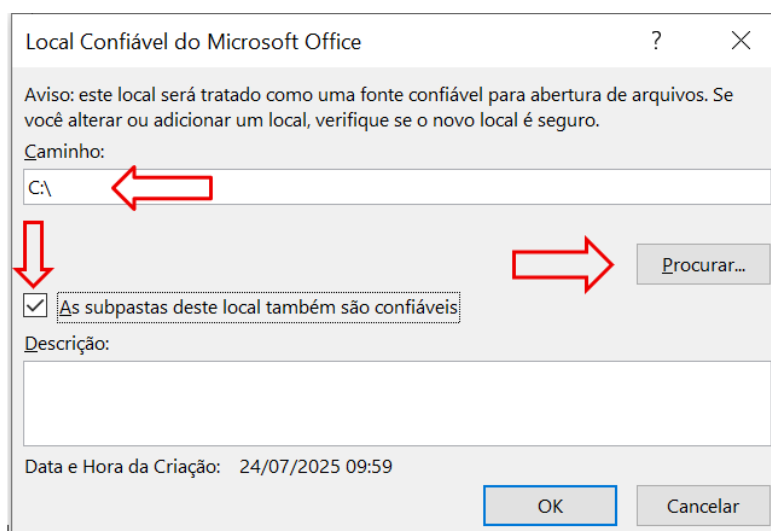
Local Confiável do Microsoft Office

?

Aviso: este local será tratado como uma fonte confiável para abertura de arquivos. Se você alterar ou adicionar um local, verifique se o novo local é seguro.

Caminho:

C:\

Procurar...

As subpastas deste local também são confiáveis

Descrição:

Data e Hora da Criação: 24/07/2025 09:59

OK

Cancelar